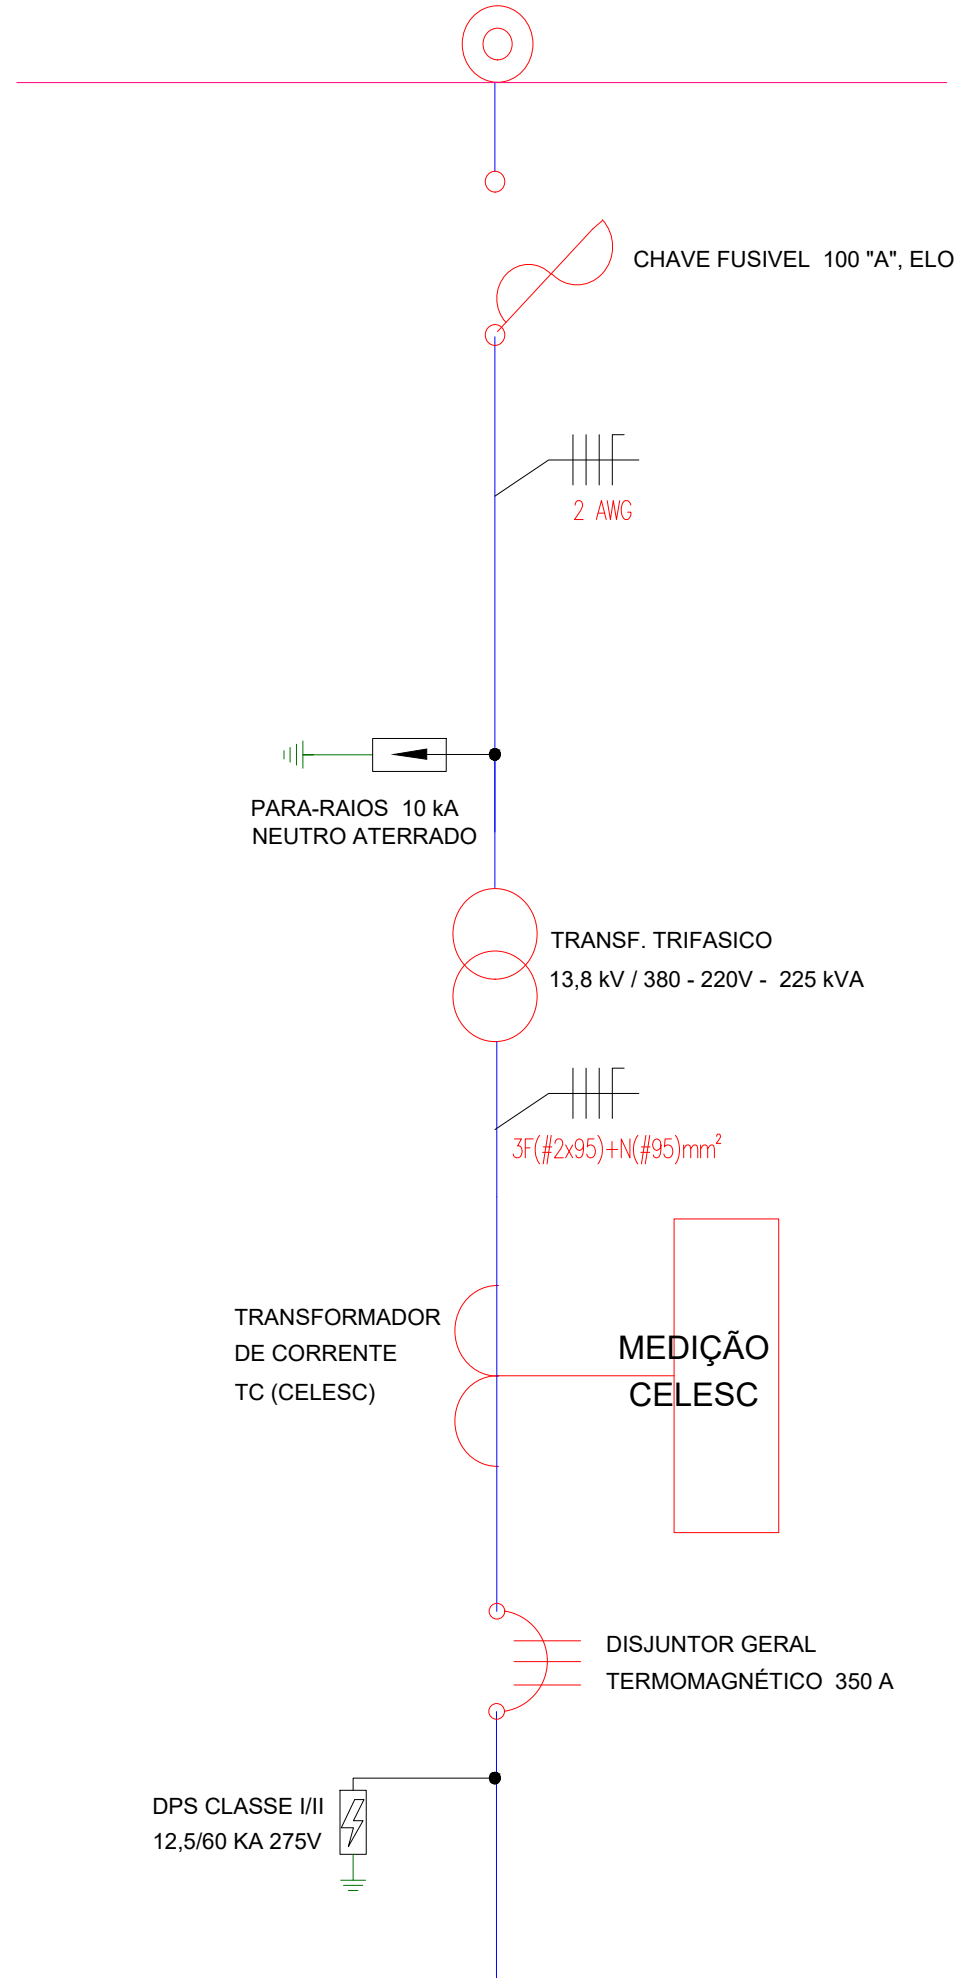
CHAVE FUSIVEL 100 "A", ELO

2 AWG

PARA-RAIOS 10 kA
NEUTRO ATERRADO

TRANSF. TRIFASICO
13,8 kV / 380 - 220V - 225 kVA

3F(#2x95)+N(#95)mm$^2$

TRANSFORMADOR
DE CORRENTE
TC (CELESC)

MEDIÇÃO
CELESC

DISJUNTOR GERAL
TERMOMAGNÉTICO 350 A

DPS CLASSE I/II
12,5/60 KA 275V